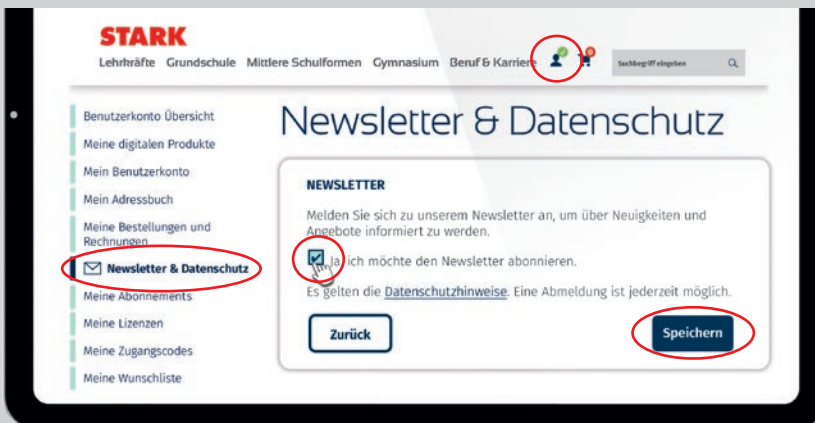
STARK
Lehrkräfte Grundschule Mittlere Schulformen Gymnasium Beruf & Karriere

Suchbegriff eingeben

Benutzerkonto Übersicht
Meine digitalen Produkte
Mein Benutzerkonto
Mein Adressbuch
Meine Bestellungen und Rechnungen
Newsletter & Datenschutz
Meine Abonnements
Meine Lizenzen
Meine Zugangscodes
Meine Wunschliste

Newsletter & Datenschutz

NEWSLETTER

Melden Sie sich zu unserem Newsletter an, um über Neuigkeiten und Angebote informiert zu werden.

Ja, ich möchte den Newsletter abonnieren.

Es gelten die Datenschutzhinweise. Eine Abmeldung ist jederzeit möglich.

Zurück

Speichern